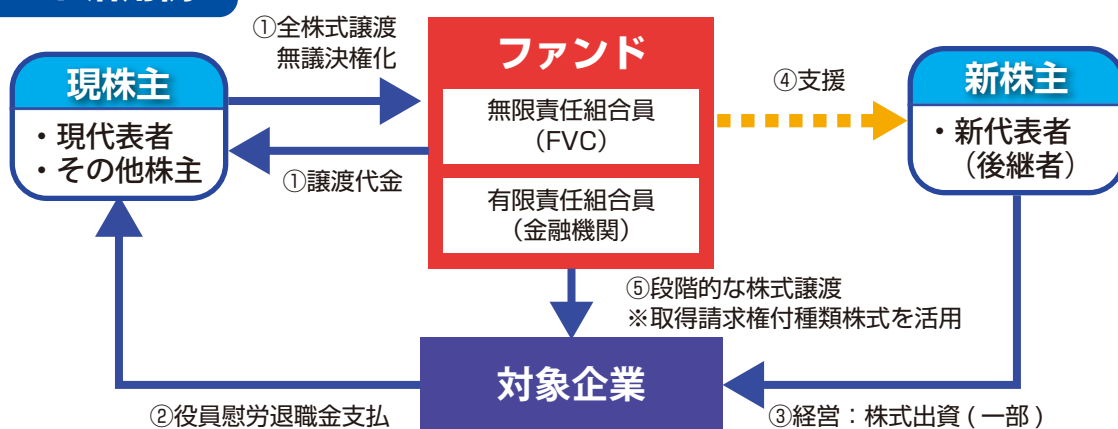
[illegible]

①全株式譲渡
無議決権化

ファンド

現株主
・現代表者
・その他株主

無限責任組合員
（FVC）

④支援

新株主
・新代表者
（後継者）

①譲渡代金

有限責任組合員
（金融機関）

⑤段階的な株式譲渡
※取得請求権付種類株式を活用

対象企業

②役員慰労退職金支払

③経営：株式出資（一部）